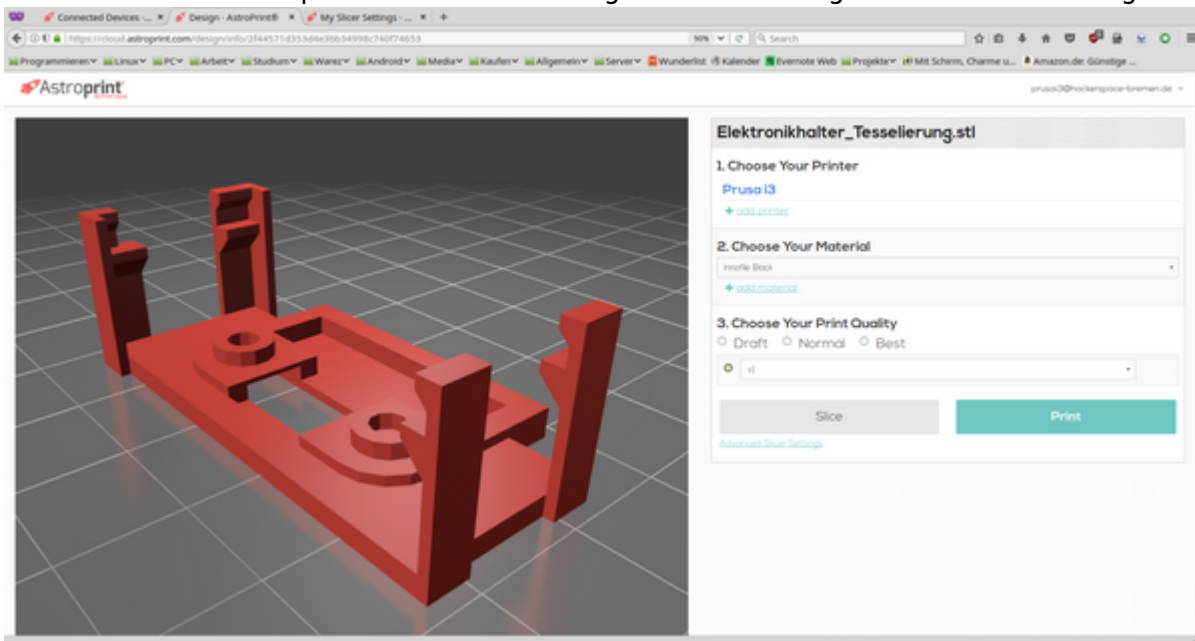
Connected Devices - ... × | Design - AstroPrint® × | My Slicer Settings - ... × | +

https://cloud.astroprint.com/design/info/2f44571d353d4e3bb34998c740f74653

90% | Search

Programmieren | Linux | PC | Arbeit | Studium | Warez | Android | Media | Kaufen | Allgemein | Server | Wunderlist | Kalender | Evernote Web | Projekte | Mit Schirm, Charme u... | Amazon.de: Günstige ...

Astroprint

prusai3@hackerspace-bremen.de

Elektronikhalter_Tesselierung.stl

1. Choose Your Printer

Prusa i3

+ add printer

2. Choose Your Material

Innofil Black

+ add material

3. Choose Your Print Quality

Draft Normal Best

v1

Slice

Print

Advanced Slicer Settings